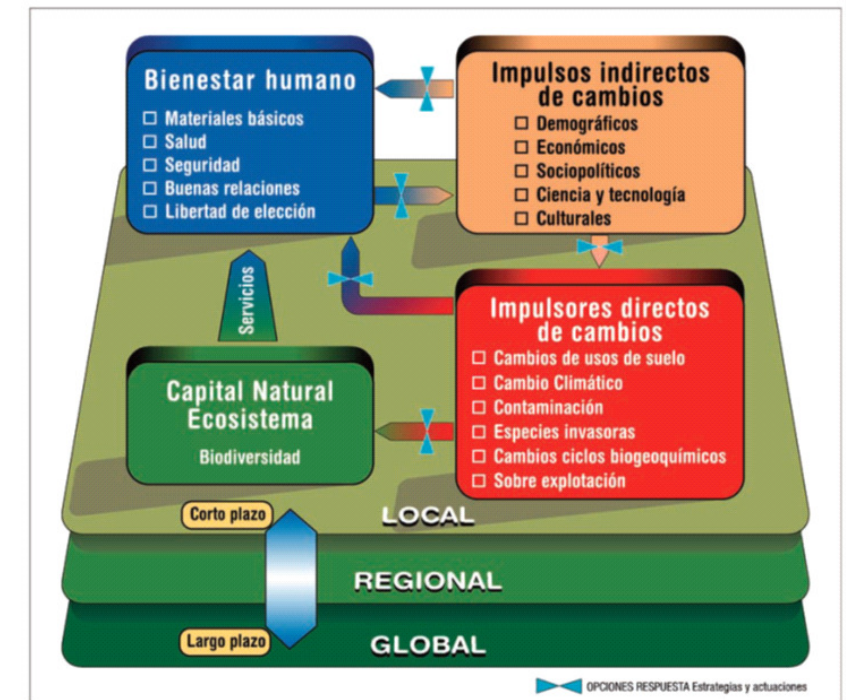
Bienestar humano
☐ Materiales básicos
☐ Salud
☐ Seguridad
☐ Buenas relaciones
☐ Libertad de elección

Impulsos indirectos de cambios
☐ Demográficos
☐ Económicos
☐ Sociopolíticos
☐ Ciencia y tecnología
☐ Culturales

Servicios

Impulsores directos de cambios
☐ Cambios de usos de suelo
☐ Cambio Climático
☐ Contaminación
☐ Especies invasoras
☐ Cambios ciclos biogeoquímicos
☐ Sobre explotación

Capital Natural
Ecosistema
Biodiversidad

Corto plazo
LOCAL
REGIONAL
Largo plazo
GLOBAL

OPCIONES RESPUESTA Estrategias y actuaciones